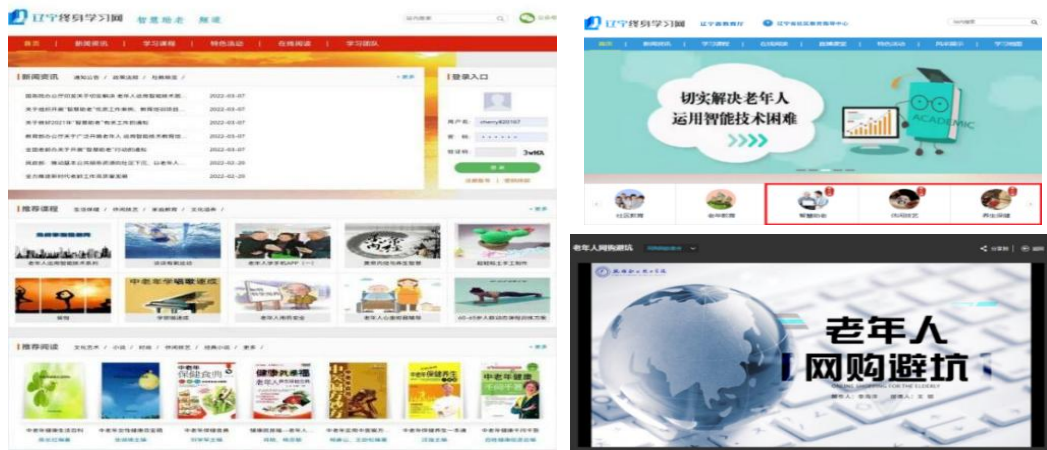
辽宁终身学习网 智慧助老 频道

首页 | 新闻资讯 | 学习课程 | 特色活动 | 在线阅读 | 学习团队

新闻资讯 通知公告 / 政策法规 / 经验推荐 / 更多

2022-03-07
2022-03-07
2022-03-07
2022-03-07
2022-03-07
2022-02-25
2022-02-20

登录入口
用户名: cherry920107
密码: ••••••
验证码: 3wMA
登录

推荐课程 更多

中老年华尔兹速成

推荐阅读 更多

中老年保健食谱
健康养生
中老年保健养生

辽宁终身学习网 辽宁省教育厅 辽宁省社区教育指导中心

切实解决老年人运用智能技术困难

ACADEMIC

社区教育 老年教育 智慧助老 休闲娱乐 养生保健

老年人网购避坑

老年人
网购避坑
ONLINE SHOPPING FOR THE ELDERLY